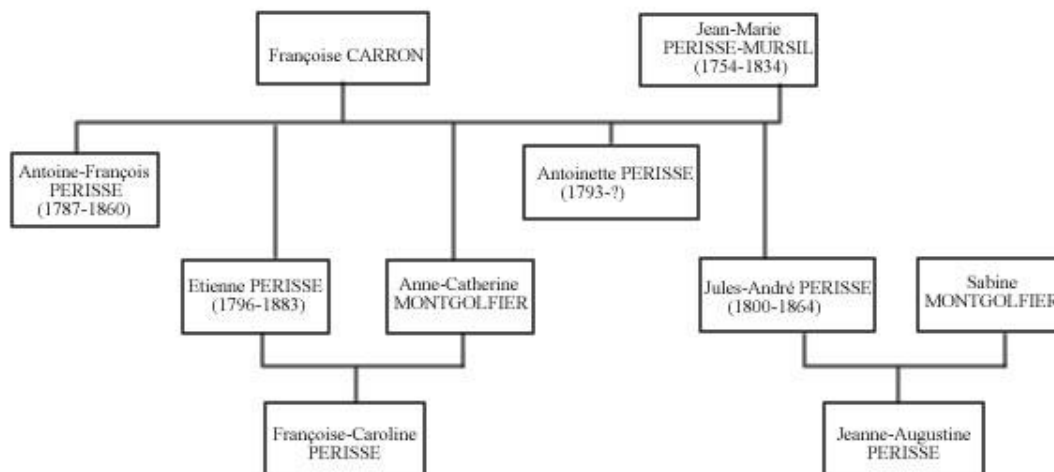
Françoise CARRON

Jean-Marie PERISSE-MURSIL (1754-1834)

Antoine-François PERISSE (1787-1860)

Antoinette PERISSE (1793-?)

Etienne PERISSE (1796-1883)

Anne-Catherine MONTGOLFIER

Jules-André PERISSE (1800-1864)

Sabine MONTGOLFIER

Françoise-Caroline PERISSE

Jeanne-Augustine PERISSE